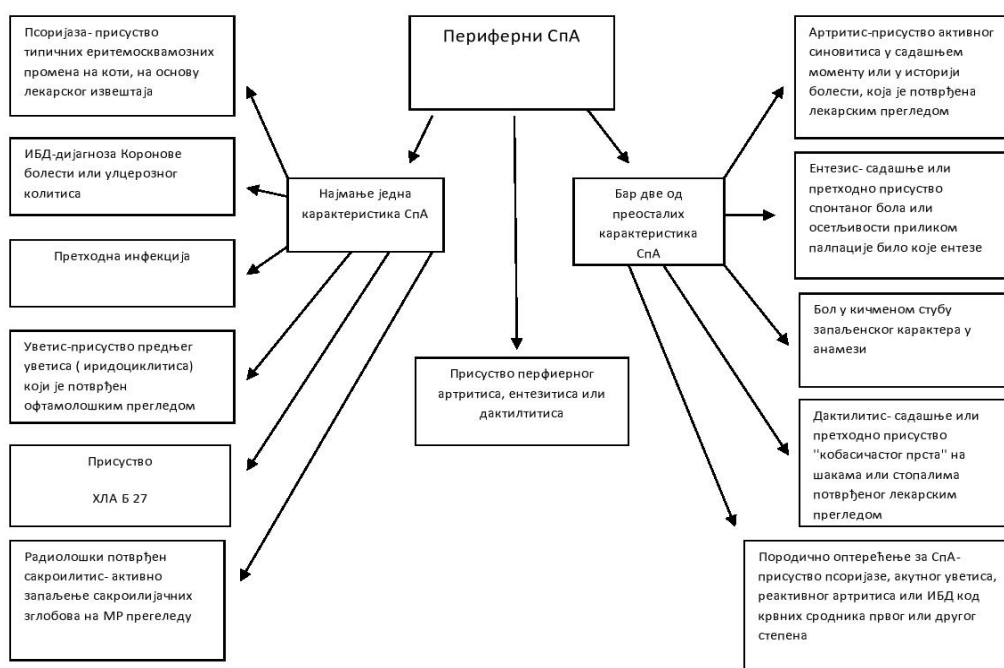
Периферни СпА

Псоријаза- присуство типичних еритемосквамозних промена на коти, на основу лекарског извештаја

ИБД-дијагноза Коронове болести или улцерозног колитиса

Претходна инфекција

Увеитис-присуство предњег увеитиса ( иридоциклитиса) који је потврђен офтамолошким прегледом

Присуство

ХЛА Б 27

Радиолошки потврђен сакроилитис- активно запаљење сакроилијачних зглобова на МР прегеледу

Најмање једна карактеристика СпА

Присуство перфиерног артритиса, ентезитиса или дактилтитиса

Бар две од преосталих карактеристика СпА

Артритис-присуство активног синовитиса у садашњем моменту или у историји болести, која је потврђена лекарским прегледом

Ентезис- садашње или претходно присуство спонтаног бола или осетљивости приликом палпације било које ентезе

Бол у кичменом стубу запаљенског карактера у анамези

Дактилитис- садашње или претходно присуство ''кобасичастог прста'' на шакама или стопалима потврђеног лекарским прегледом

Породично оптерећење за СпА- присуство псоријазе, акутног увеитиса, реактивног артритиса или ИБД код крвних сродника првог или другог степена